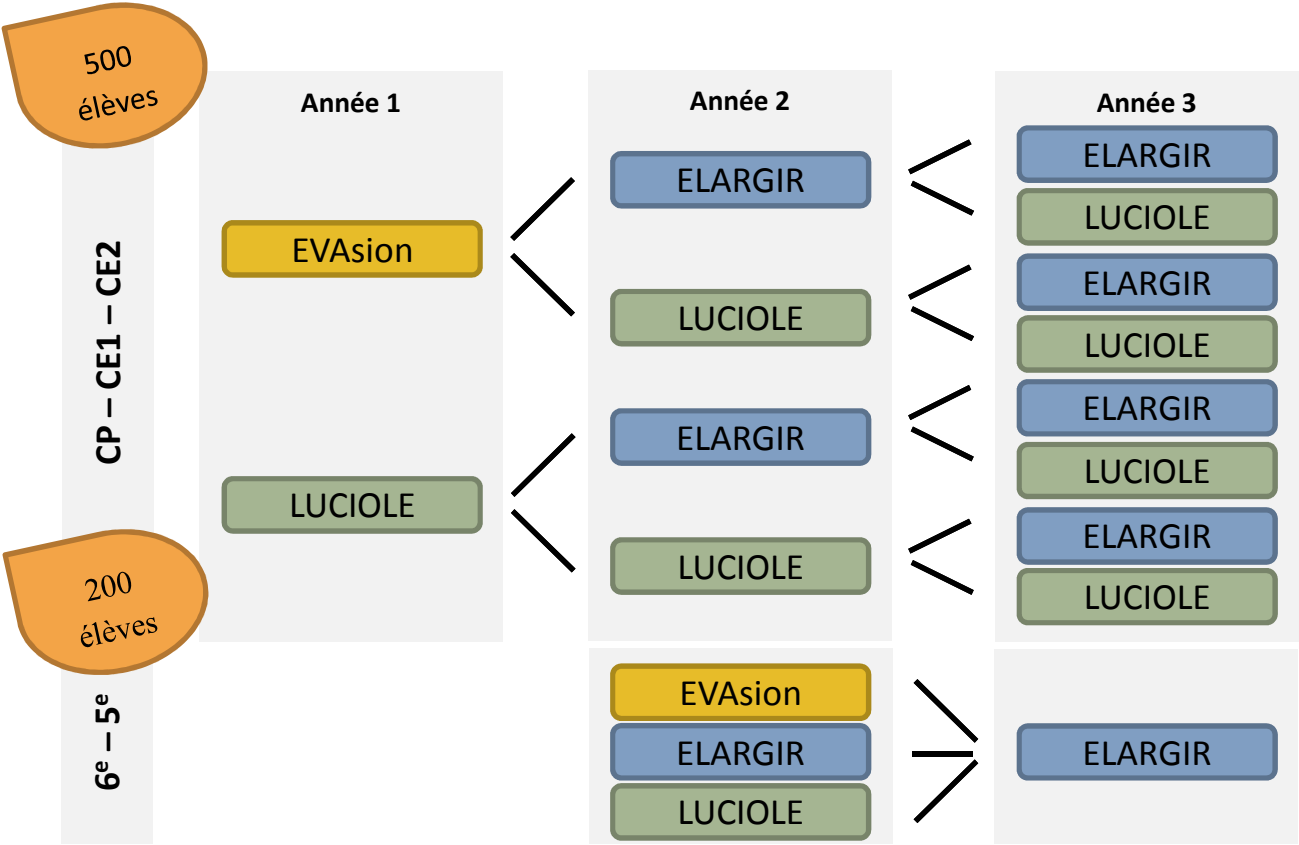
500 élèves

CP – CE1 – CE2

200 élèves

$6^e – 5^e$

Année 1

EVAsion

LUCIOLE

Année 2

ELARGIR

LUCIOLE

ELARGIR

LUCIOLE

EVAsion

ELARGIR

LUCIOLE

Année 3

ELARGIR

LUCIOLE

ELARGIR

LUCIOLE

ELARGIR

LUCIOLE

ELARGIR

LUCIOLE

ELARGIR